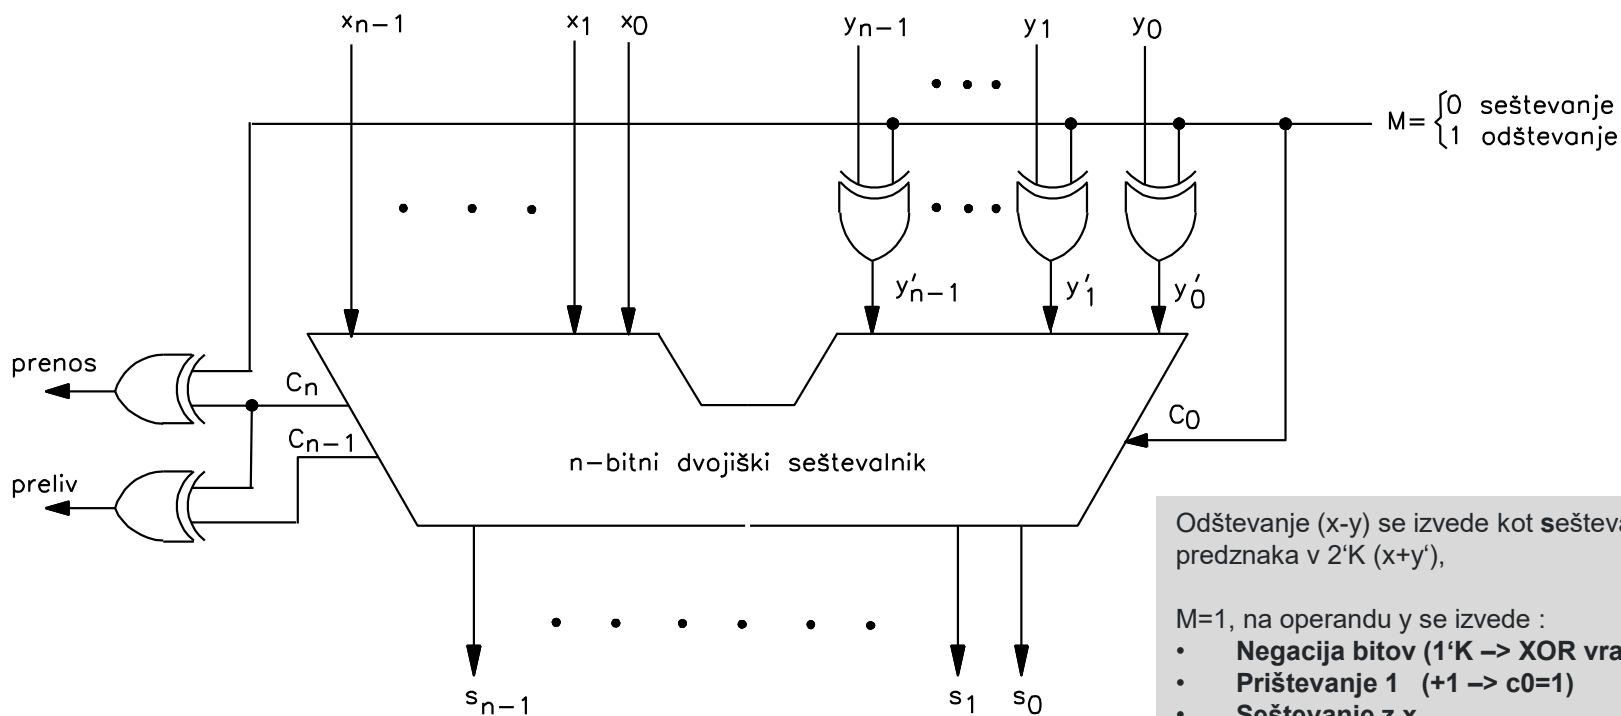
$x_{n-1}$ $x_1$ $x_0$ $y_{n-1}$ $y_1$ $y_0$

$M = \begin{cases} 0 & \text{seštevanje} \\ 1 & \text{odštevanje} \end{cases}$

$y'_{n-1}$ $y'_1$ $y'_0$

prenos

$C_n$

$C_{n-1}$

preliv

$C_0$

n-bitni dvojiški seštevalnik

$s_{n-1}$ $s_1$ $s_0$

Odštevanje (x-y) se izvede kot sešteva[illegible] predznaka v 2'K (x+y'),

M=1, na operandu y se izvede :

• Negacija bitov (1'K –> XOR vra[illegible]
• Prištevanje 1 (+1 –> c0=1)
• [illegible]